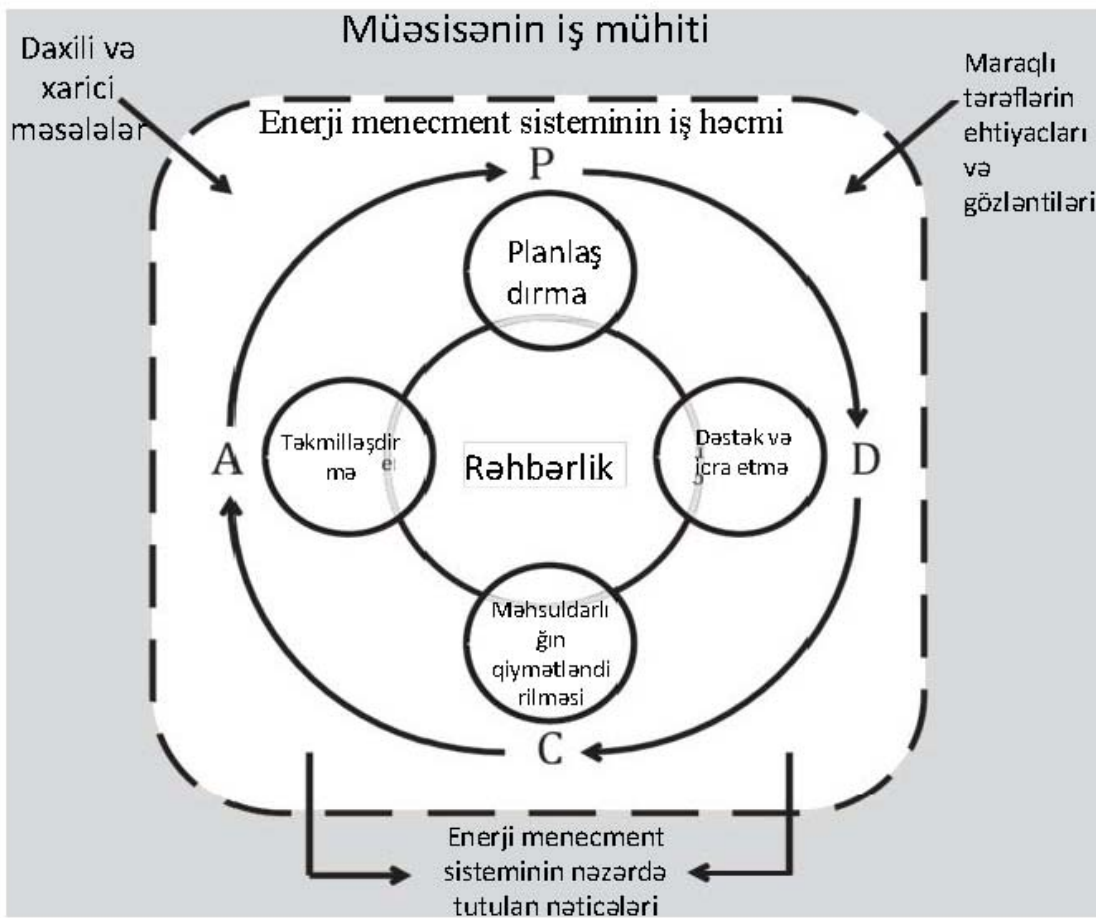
Müəsisənin iş mühiti

Daxili və xarici məsələlər

Maraqlı tərəflərin ehtiyacları və gözləntiləri

Enerji menecment sisteminin iş həcmi

P

Planlaşdırma

A

Təkmilləşdirmə

Rəhbərlik

Dəstək və icra etmə

D

Məhsuldarlığın qiymətləndirilməsi

C

Enerji menecment sisteminin nəzərdə tutulan nəticələri